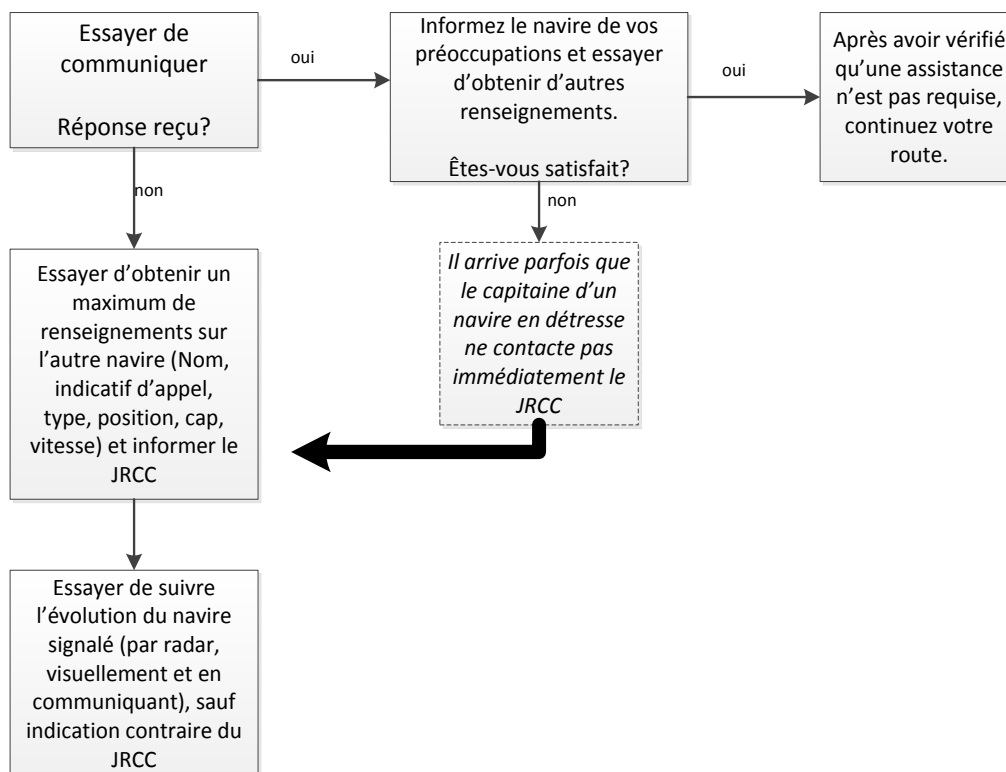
Essayer de communiquer

Réponse reçu?

oui

Informez le navire de vos préoccupations et essayer d'obtenir d'autres renseignements.

Êtes-vous satisfait?

oui

Après avoir vérifié qu'une assistance n'est pas requise, continuez votre route.

non

non

Essayer d'obtenir un maximum de renseignements sur l'autre navire (Nom, indicatif d'appel, type, position, cap, vitesse) et informer le JRCC

Il arrive parfois que le capitaine d'un navire en détresse ne contacte pas immédiatement le JRCC

Essayer de suivre l'évolution du navire signalé (par radar, visuellement et en communiquant), sauf indication contraire du JRCC